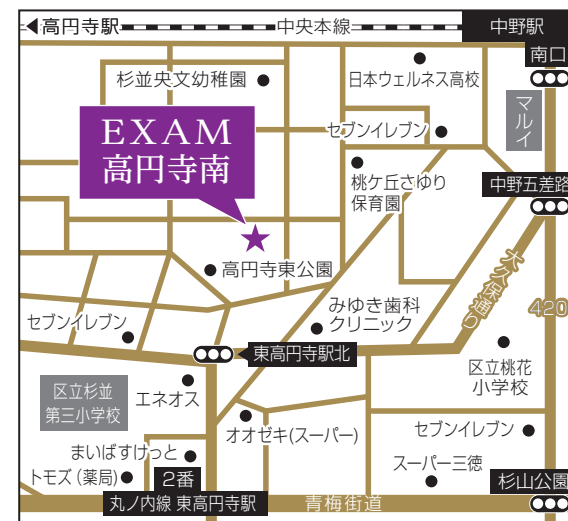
◀高円寺駅
中央本線
中野駅
南口
杉並央文幼稚園
日本ウェルネス高校
マルイ
EXAM
高円寺南
セブンイレブン
桃ケ丘さゆり保育園
中野五差路
大久保通り
高円寺東公園
420
みゆき歯科クリニック
セブンイレブン
東高円寺駅北
区立杉並第三小学校
エネオス
区立桃花小学校
オオゼキ(スーパー)
まいばすけっと
セブンイレブン
スーパー三徳
トモズ(薬局)
2番
杉山公園
丸ノ内線 東高円寺駅
青梅街道